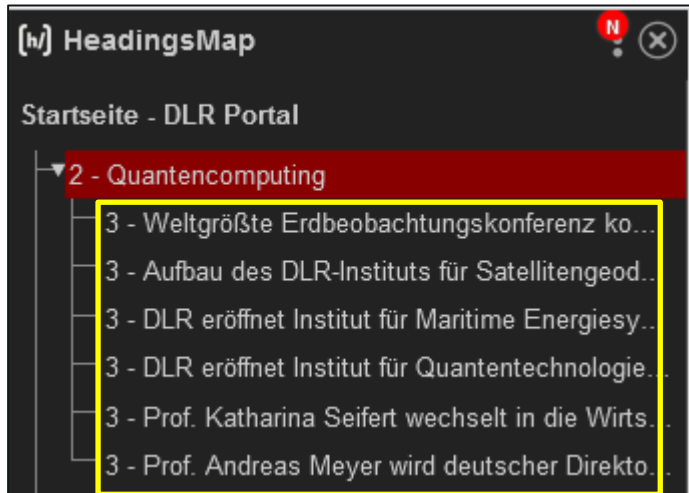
[h/] HeadingsMap

N

Startseite - DLR Portal

2 - Quantencomputing

3 - Weltgrößte Erdbeobachtungskonferenz ko...

3 - Aufbau des DLR-Instituts für Satellitengeod...

3 - DLR eröffnet Institut für Maritime Energiesy...

3 - DLR eröffnet Institut für Quantentechnologie...

3 - Prof. Katharina Seifert wechselt in die Wirts...

3 - Prof. Andreas Meyer wird deutscher Direkto...